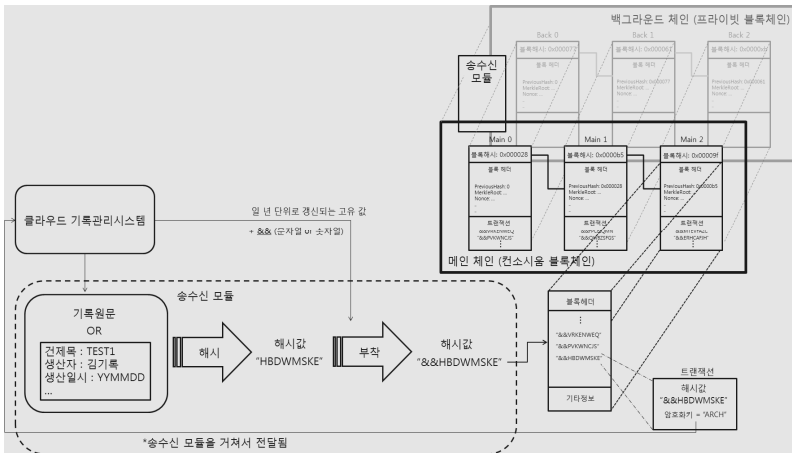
백그라운드 체인 (프라이빗 블록체인)

Back 0
블록해시: 0x000072
블록 헤더
PreviousHash: 0
MerkleRoot: ...
Nonce: ...

Back 1
블록해시: 0x000061
블록 헤더
PreviousHash: 0x000072
MerkleRoot: ...
Nonce: ...

Back 2
블록해시: 0x0000e8
블록 헤더
PreviousHash: 0x000061
MerkleRoot: ...
Nonce: ...

송수신 모듈

Main 0
블록해시: 0x000028
블록 헤더
PreviousHash: 0
MerkleRoot: ...
Nonce: ...
트랜잭션
"&&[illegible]"
"&&PVKWNCJS"
⋮

Main 1
블록해시: 0x0000b5
블록 헤더
PreviousHash: 0x000028
MerkleRoot: ...
Nonce: ...
트랜잭션
"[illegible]"
"&&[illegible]"
⋮

Main 2
블록해시: 0x00009f
블록 헤더
PreviousHash: 0x0000b5
MerkleRoot: ...
Nonce: ...
트랜잭션
"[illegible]"
"&&ERHCAFIH"
⋮

메인 체인 (컨소시움 블록체인)

클라우드 기록관리시스템

일 년 단위로 갱신되는 고유 값
+ && (문자열 or 숫자열)

송수신 모듈

기록원문
OR
건제목 : TEST1
생산자 : 김기록
생산일시 : YYMMDD
...

해시

해시값
"HBDWMSKE"

부착

해시값
"&&HBDWMSKE"

블록헤더
⋮
"&&VRKENWEQ"
"&&PVKWNCJS"
"&&HBDWMSKE"
⋮
기타정보

트랜잭션
해시값
"&&HBDWMSKE"
암호화키 = "ARCH"

*송수신 모듈을 거쳐서 전달됨